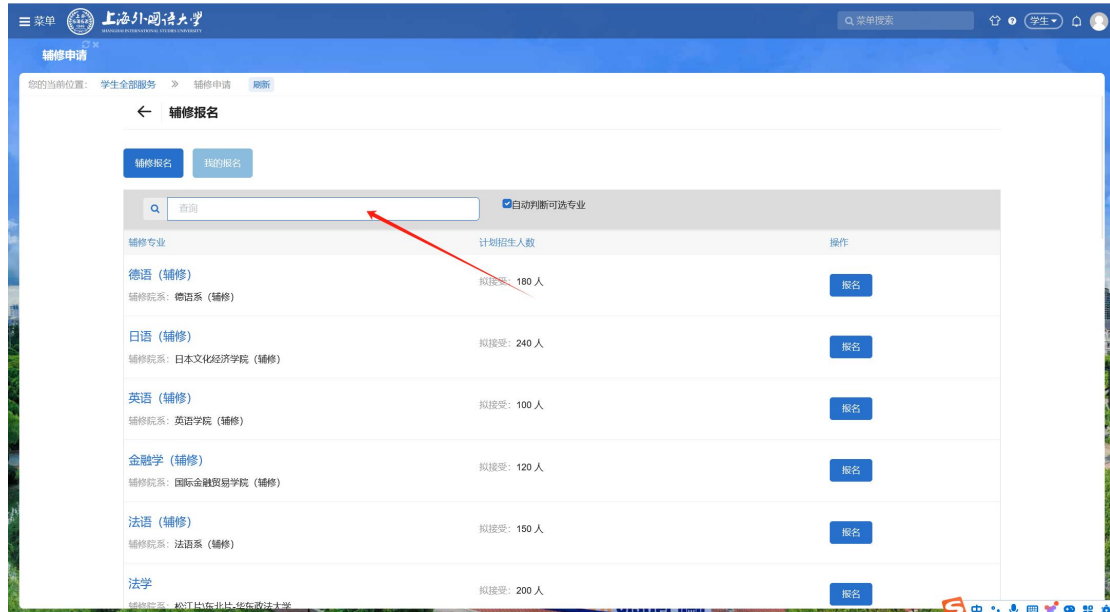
菜单 上海外国语大学 SHANGHAI INTERNATIONAL STUDIES UNIVERSITY

菜单搜索 学生

辅修申请

您的当前位置: 学生全部服务 » 辅修申请 刷新

← 辅修报名

辅修报名 我的报名

查询 自动判断可选专业

| 辅修专业 | 计划招生人数 | 操作 |
|---|---|---|
| 德语（辅修） 辅修院系：德语系（辅修） | 拟接受：180 人 | 报名 |
| 日语（辅修） 辅修院系：日本文化经济学院（辅修） | 拟接受：240 人 | 报名 |
| 英语（辅修） 辅修院系：英语学院（辅修） | 拟接受：100 人 | 报名 |
| 金融学（辅修） 辅修院系：国际金融贸易学院（辅修） | 拟接受：120 人 | 报名 |
| 法语（辅修） 辅修院系：法语系（辅修） | 拟接受：150 人 | 报名 |
| 法学 辅修院系：松江片东北片:华东政法大学 | 拟接受：200 人 | 报名 |

中